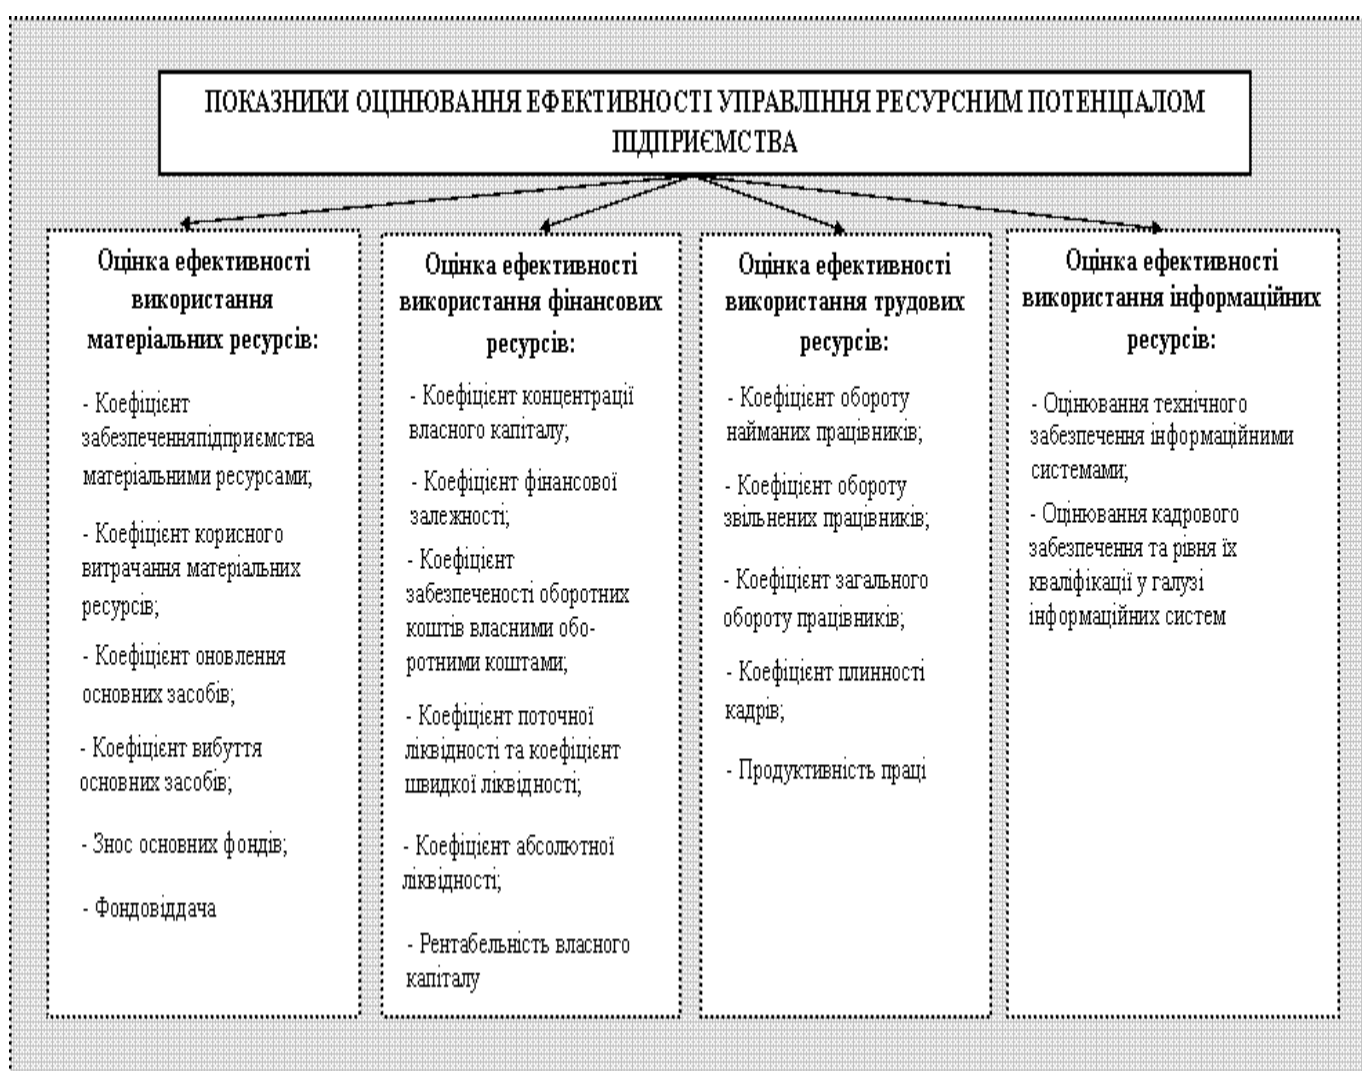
ПОКАЗНИКИ ОЦІНЮВАННЯ ЕФЕКТИВНОСТІ УПРАВЛІННЯ РЕСУРСНИМ ПОТЕНЦІАЛОМ ПІДПРИЄМСТВА

Оцінка ефективності використання матеріальних ресурсів:

- Коефіцієнт забезпеченняпідприємства матеріальними ресурсами;

- Коефіцієнт корисного витрачання матеріальних ресурсів;

- Коефіцієнт оновлення основних засобів;

- Коефіцієнт вибуття основних засобів;

- Знос основних фондів;

- Фондовіддача

Оцінка ефективності використання фінансових ресурсів:

- Коефіцієнт концентрації власного капіталу;

- Коефіцієнт фінансової залежності;

- Коефіцієнт забезпеченості оборотних коштів власними оборотними коштами;

- Коефіцієнт поточної ліквідності та коефіцієнт швидкої ліквідності;

- Коефіцієнт абсолютної ліквідності;

- Рентабельність власного капіталу

Оцінка ефективності використання трудових ресурсів:

- Коефіцієнт обороту найманих працівників;

- Коефіцієнт обороту звільнених працівників;

- Коефіцієнт загального обороту працівників;

- Коефіцієнт плинності кадрів;

- Продуктивність праці

Оцінка ефективності використання інформаційних ресурсів:

- Оцінювання технічного забезпечення інформаційними системами;

- Оцінювання кадрового забезпечення та рівня їх кваліфікації у галузі інформаційних систем